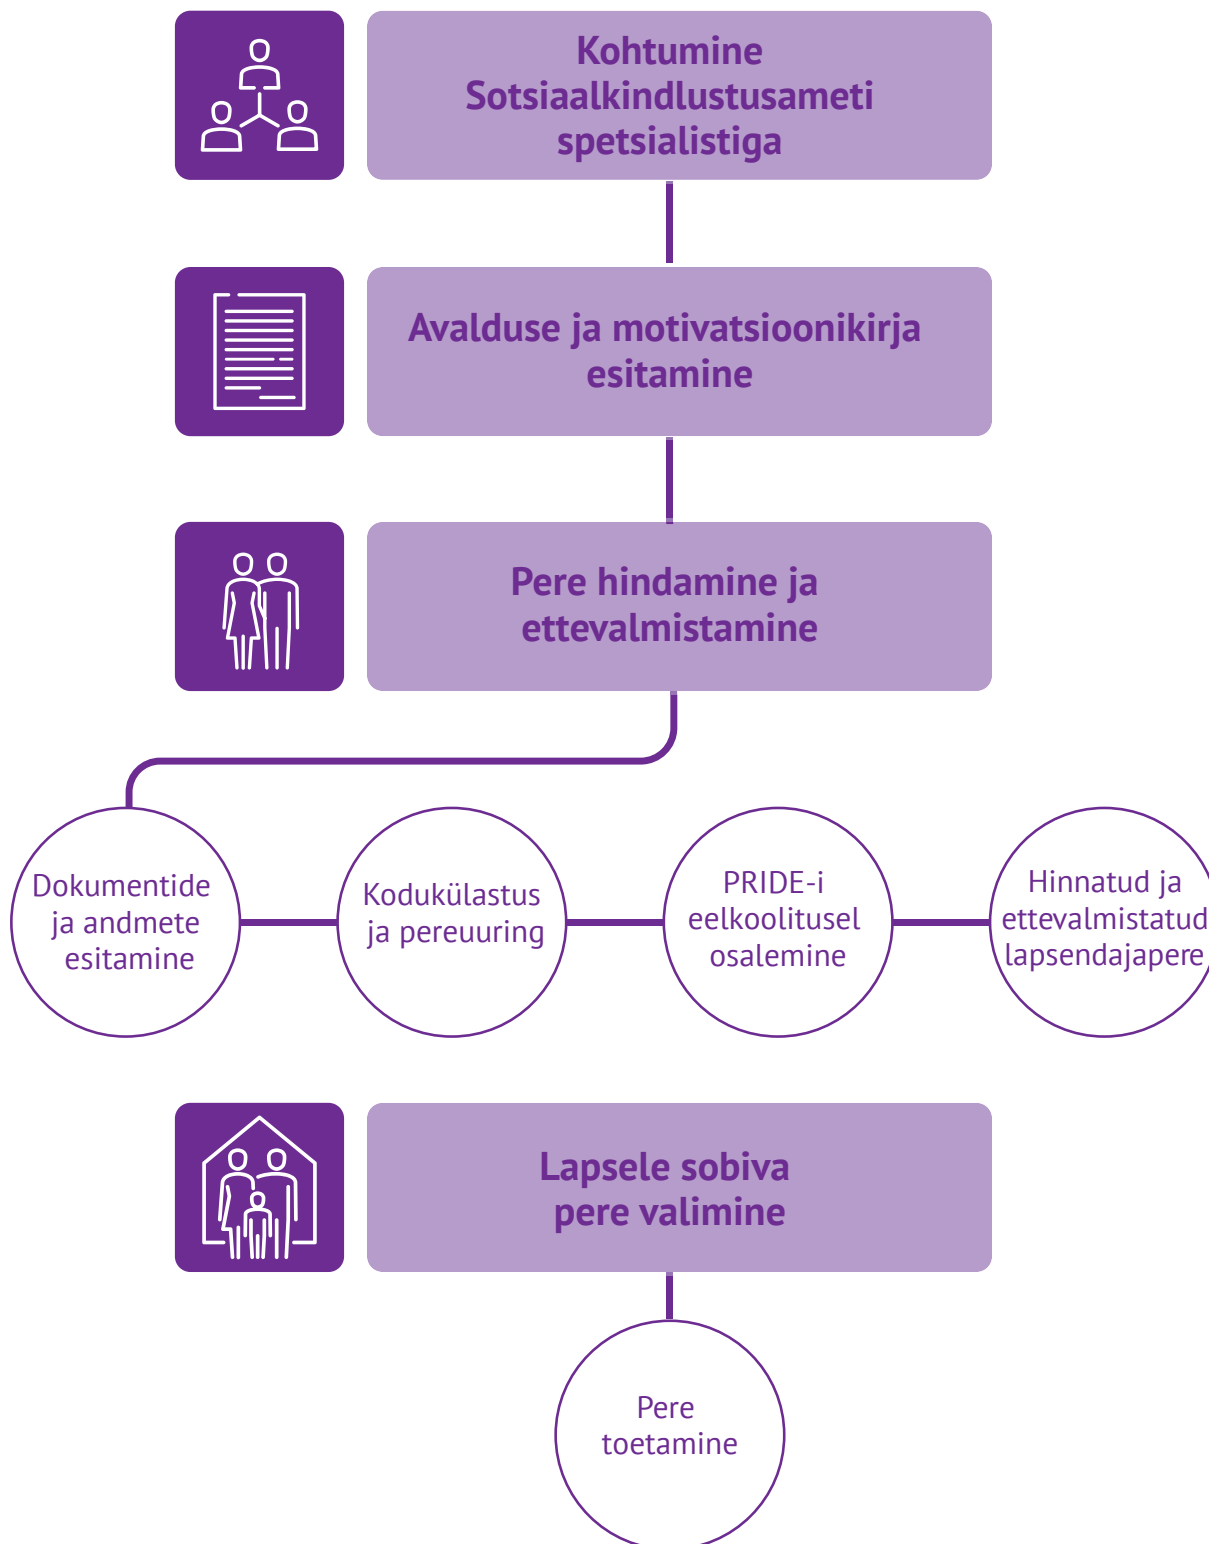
Kohtumine Sotsiaalkindlustusameti spetsialistiga

Avalduse ja motivatsioonikirja esitamine

Pere hindamine ja ettevalmistamine

Dokumentide ja andmete esitamine

Kodukülastus ja pereuuring

PRIDE-i eelkoolitusel osalemine

Hinnatud ja ettevalmistatud lapsendajapere

Lapsele sobiva pere valimine

Pere toetamine